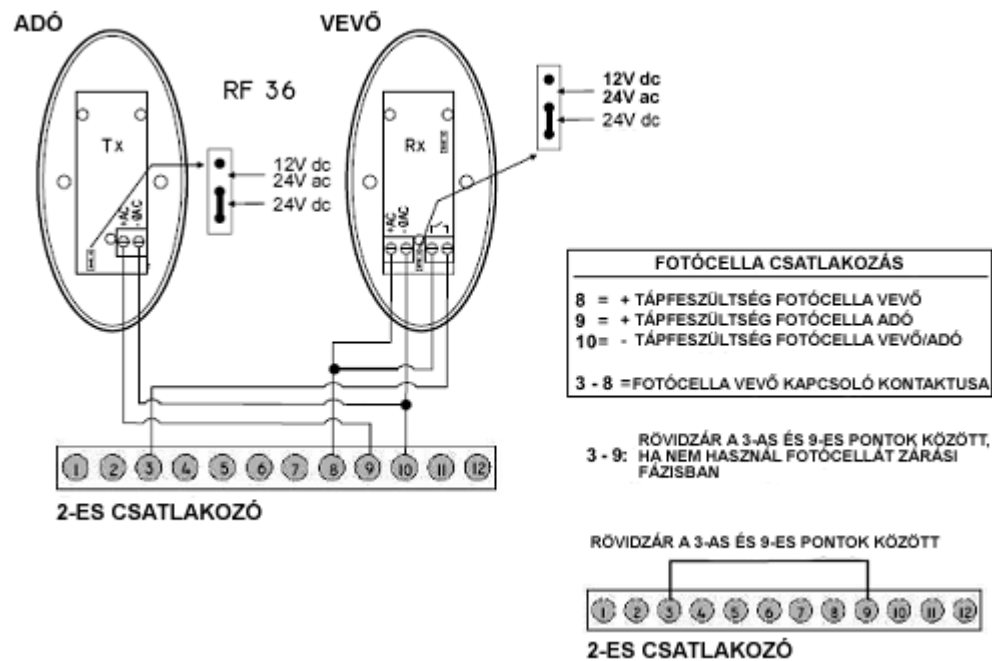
ADÓ

VEVŐ

RF 36

Tx

12V dc
24V ac
24V dc

+AC
-/AC

Rx

12V dc
24V ac
24V dc

+AC
-/AC

FOTÓCELLA CSATLAKOZÁS

8 = + TÁPFESZÜLTSÉG FOTÓCELLA VEVŐ
9 = + TÁPFESZÜLTSÉG FOTÓCELLA ADÓ
10= - TÁPFESZÜLTSÉG FOTÓCELLA VEVŐ/ADÓ

3 - 8 =FOTÓCELLA VEVŐ KAPCSOLÓ KONTAKTUSA

1 2 3 4 5 6 7 8 9 10 11 12

3 - 9: RÖVIDZÁR A 3-AS ÉS 9-ES PONTOK KÖZÖTT, HA NEM HASZNÁL FOTÓCELLÁT ZÁRÁSI FÁZISBAN

2-ES CSATLAKOZÓ

RÖVIDZÁR A 3-AS ÉS 9-ES PONTOK KÖZÖTT

1 2 3 4 5 6 7 8 9 10 11 12

2-ES CSATLAKOZÓ